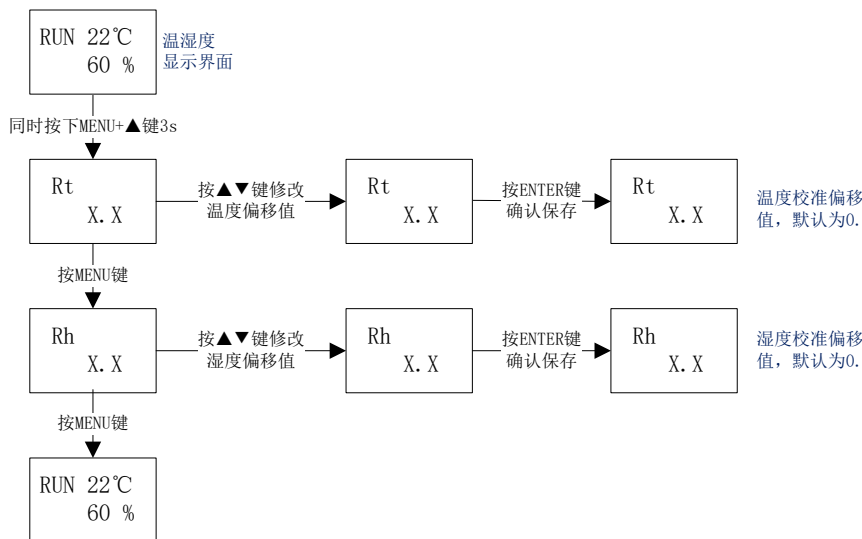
RUN 22℃
60 %

温湿度
显示界面

同时按下MENU+▲键3s

Rt
X.X

按▲▼键修改
温度偏移值

Rt
X.X

按ENTER键
确认保存

Rt
X.X

温度校准偏移值，默认为0.

按MENU键

Rh
X.X

按▲▼键修改
湿度偏移值

Rh
X.X

按ENTER键
确认保存

Rh
X.X

湿度校准偏移值，默认为0.

按MENU键

RUN 22℃
60 %